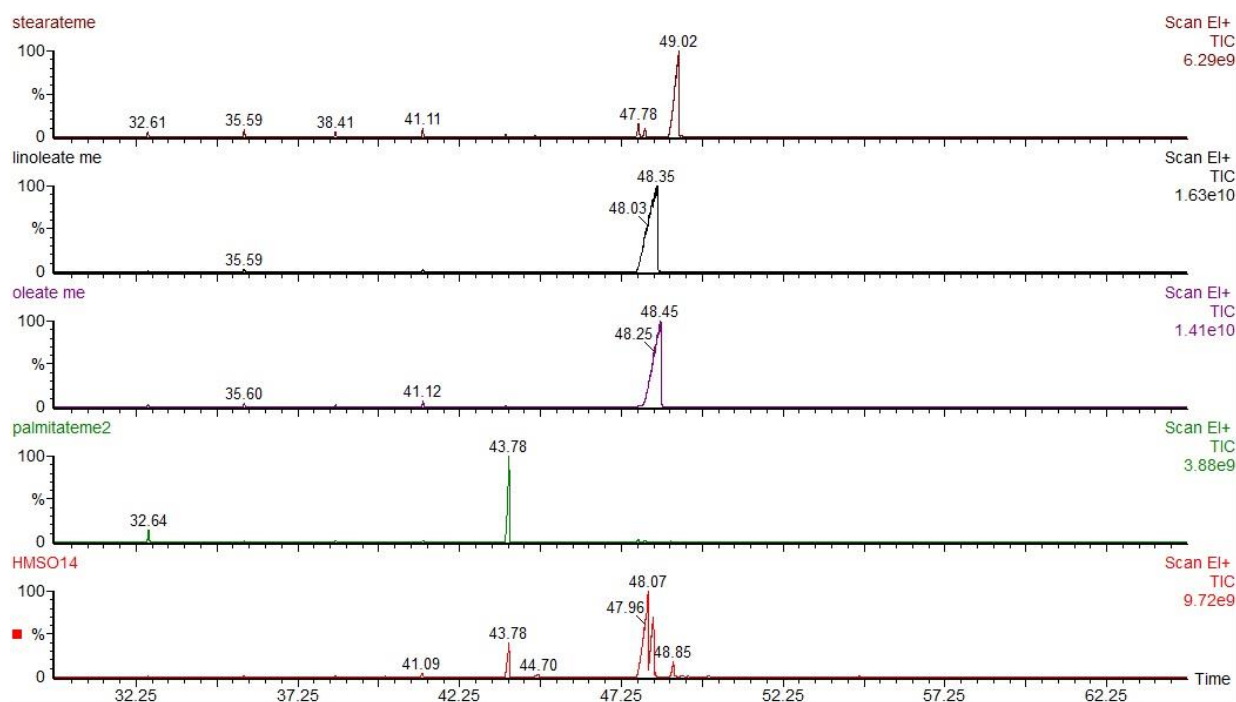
stearateme
Scan EI+
TIC
6.29e9
100
%
0
32.61
35.59
38.41
41.11
47.78
49.02

linoleate me
Scan EI+
TIC
1.63e10
100
%
0
35.59
48.03
48.35

oleate me
Scan EI+
TIC
1.41e10
100
%
0
35.60
41.12
48.25
48.45

palmitateme2
Scan EI+
TIC
3.88e9
100
%
0
32.64
43.78

HMSO14
Scan EI+
TIC
9.72e9
100
%
0
41.09
43.78
44.70
47.96
48.07
48.85

32.25 37.25 42.25 47.25 52.25 57.25 62.25
Time